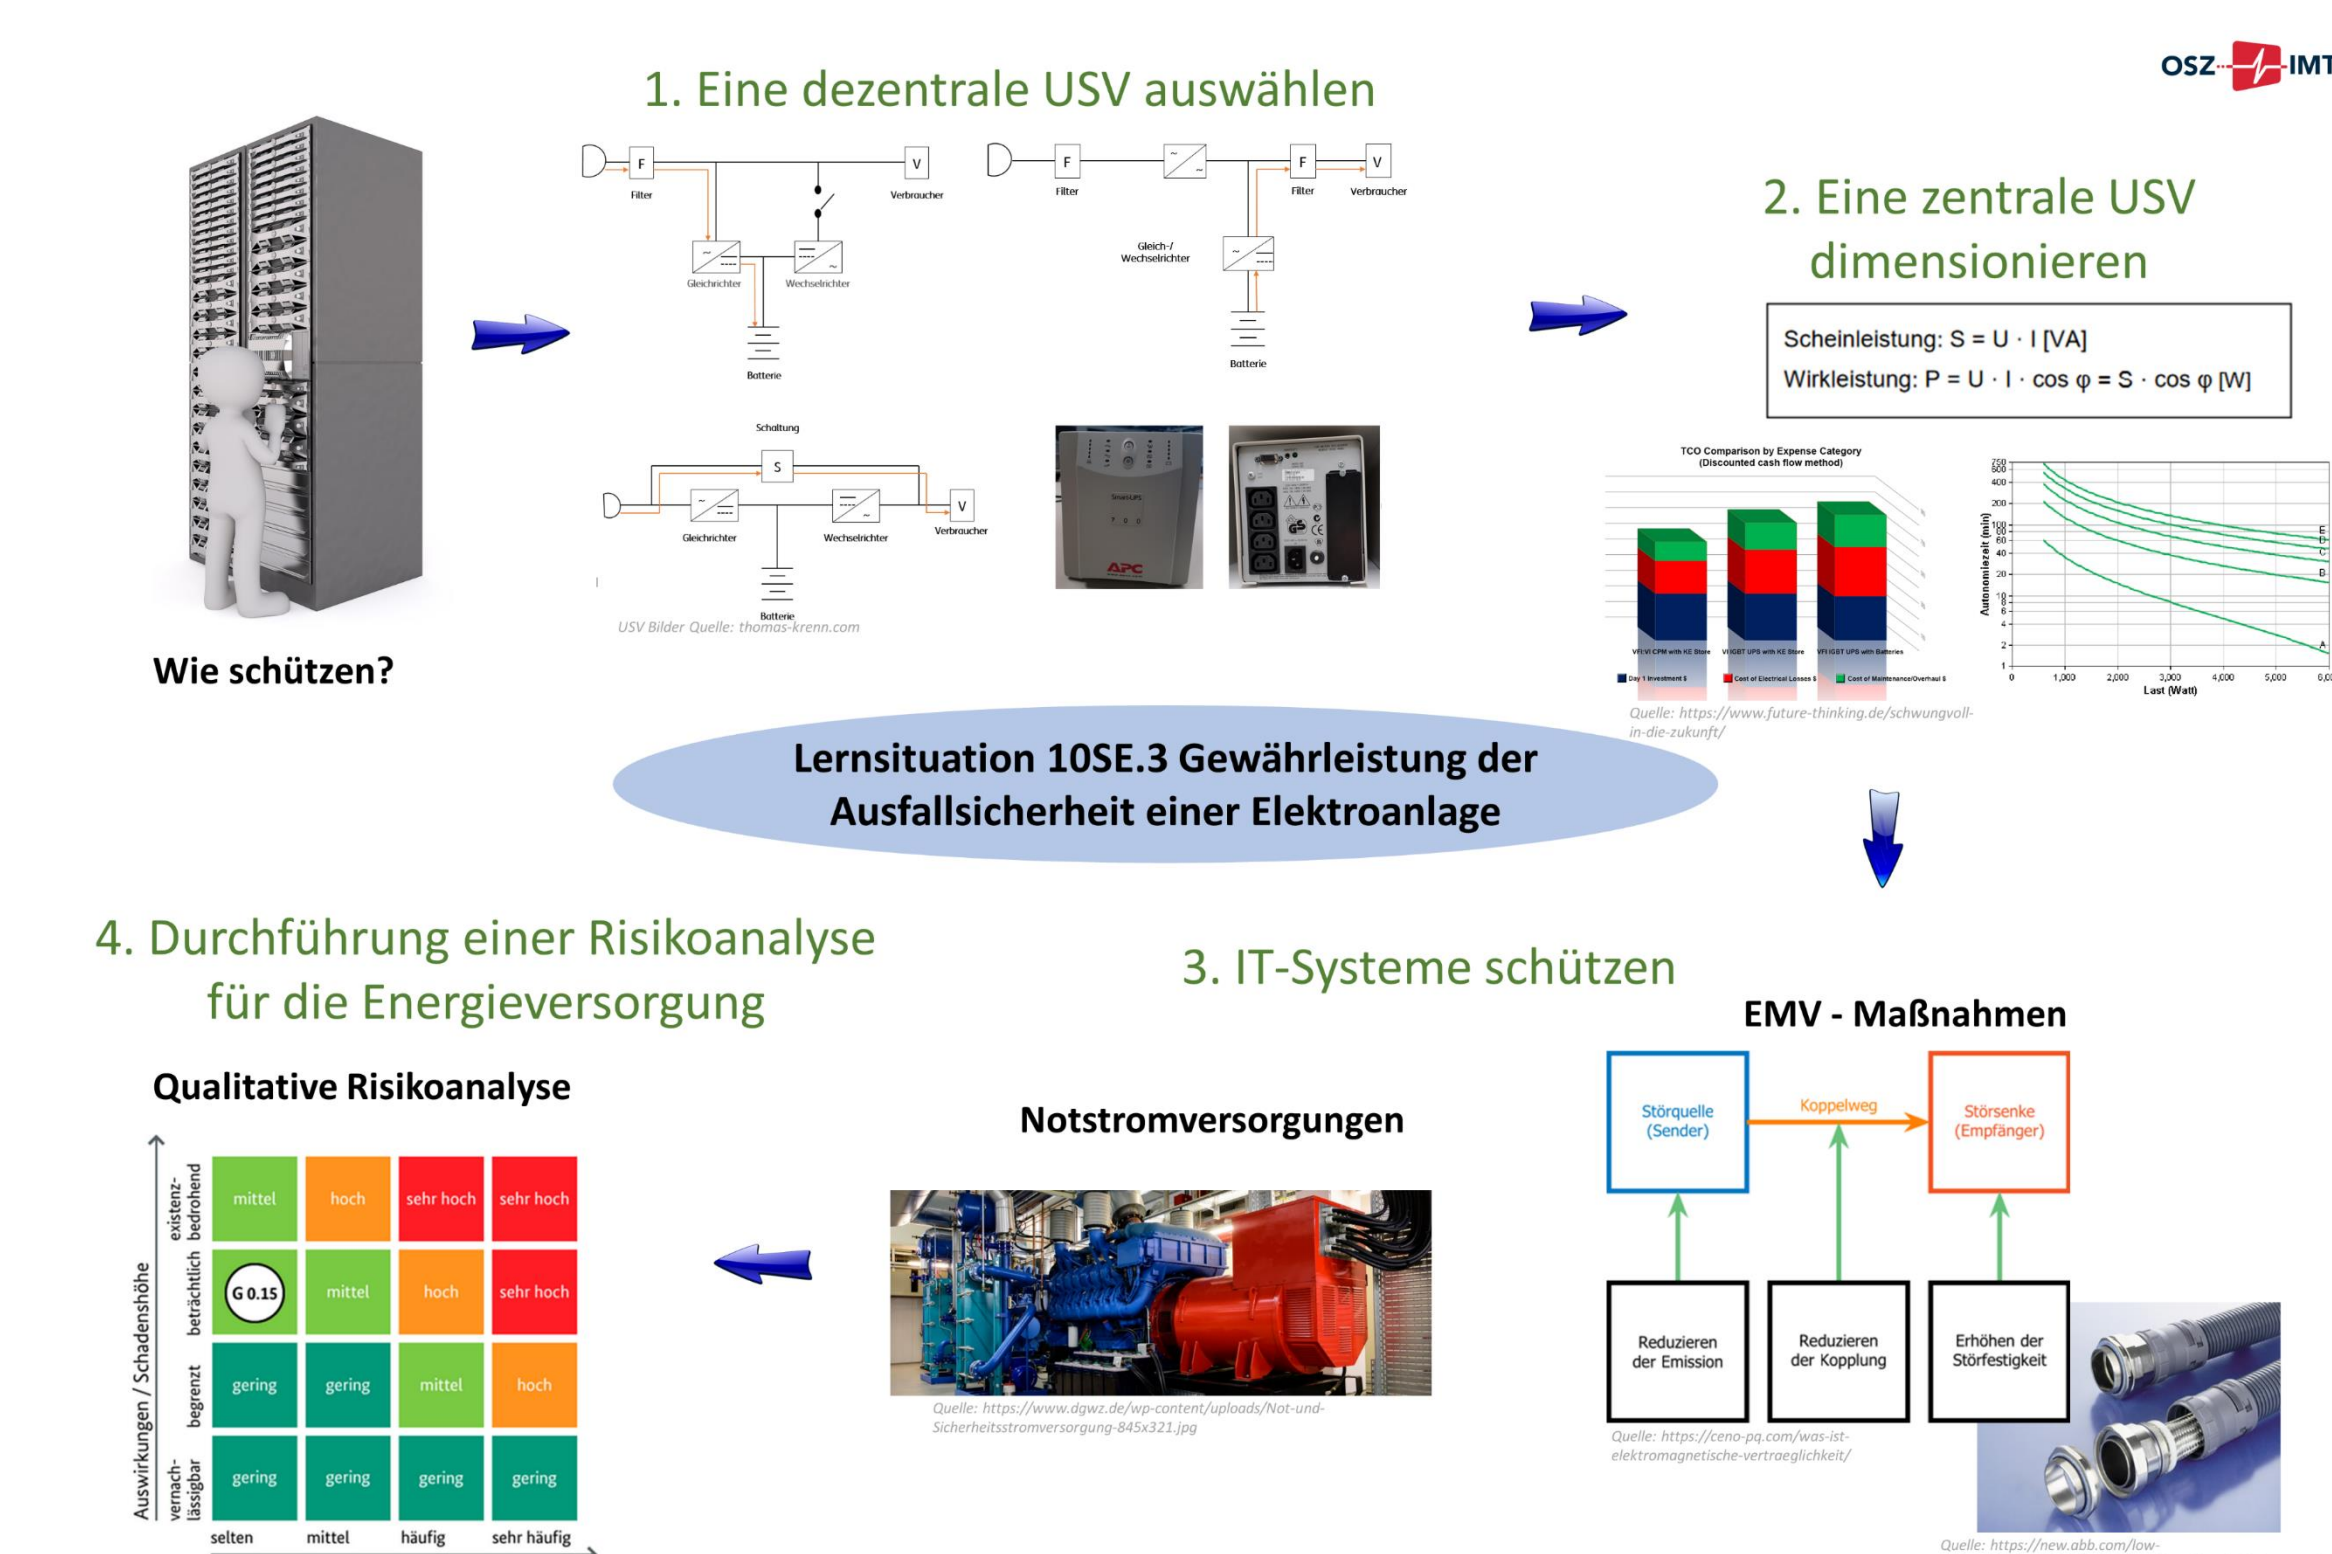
OSZ IMT

1. Eine dezentrale USV auswählen

F
Filter
V
Verbraucher
Gleichrichter
Wechselrichter
Batterie

F
Filter
F
Filter
V
Verbraucher
Gleich-/ Wechselrichter
Batterie

Schaltung
S
Gleichrichter
Wechselrichter
V
Verbraucher
Batterie

USV Bilder Quelle: thomas-krenn.com

Wie schützen?

2. Eine zentrale USV dimensionieren

Scheinleistung: $S = U \cdot I$ [VA]
Wirkleistung: $P = U \cdot I \cdot \cos \varphi = S \cdot \cos \varphi$ [W]

TCO Comparison by Expense Category (Discounted cash flow method)
VFI:VI CPM with KE Store
VI IGBT UPS with KE Store
VFI IGBT UPS with Batteries
Day 1 Investment $
Cost of Electrical Losses $
Cost of Maintenance/Overhaul $

Autonomiezeit (min)
Last (Watt)
0 1,000 2,000 3,000 4,000 5,000
A B C D E

Quelle: https://www.future-thinking.de/schwungvoll-in-die-zukunft/

Lernsituation 10SE.3 Gewährleistung der Ausfallsicherheit einer Elektroanlage

4. Durchführung einer Risikoanalyse für die Energieversorgung

Qualitative Risikoanalyse

| | selten | mittel | häufig | sehr häufig |
|---|---|---|---|---|
| existenzbedrohend | mittel | hoch | sehr hoch | sehr hoch |
| beträchtlich | G 0.15 | mittel | hoch | sehr hoch |
| begrenzt | gering | gering | mittel | hoch |
| vernachlässigbar | gering | gering | gering | gering |

Auswirkungen / Schadenshöhe

3. IT-Systeme schützen

Notstromversorgungen

Quelle: https://www.dgwz.de/wp-content/uploads/Not-und-Sicherheitsstromversorgung-845x321.jpg

EMV - Maßnahmen

Störquelle (Sender)
Koppelweg
Störsenke (Empfänger)
Reduzieren der Emission
Reduzieren der Kopplung
Erhöhen der Störfestigkeit

Quelle: https://ceno-pq.com/was-ist-elektromagnetische-vertraeglichkeit/

Quelle: https://new.abb.com/low-